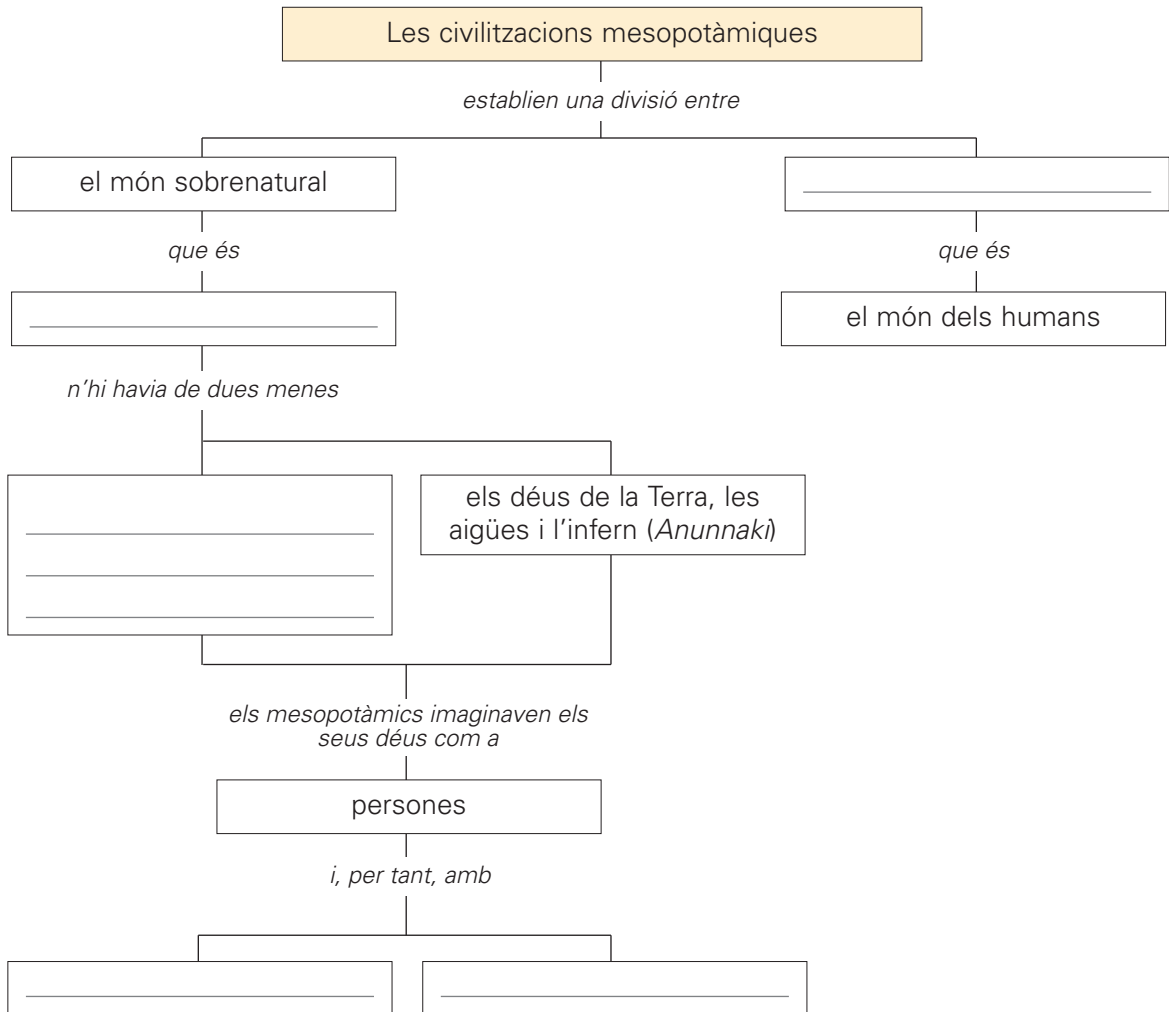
Les civilitzacions mesopotàmiques

establien una divisió entre

el món sobrenatural

______________________

que és

que és

______________________

el món dels humans

n'hi havia de dues menes

______________________
______________________
______________________

els déus de la Terra, les aigües i l'infern (*Anunnaki*)

els mesopotàmics imaginaven els seus déus com a

persones

i, per tant, amb

______________________

______________________